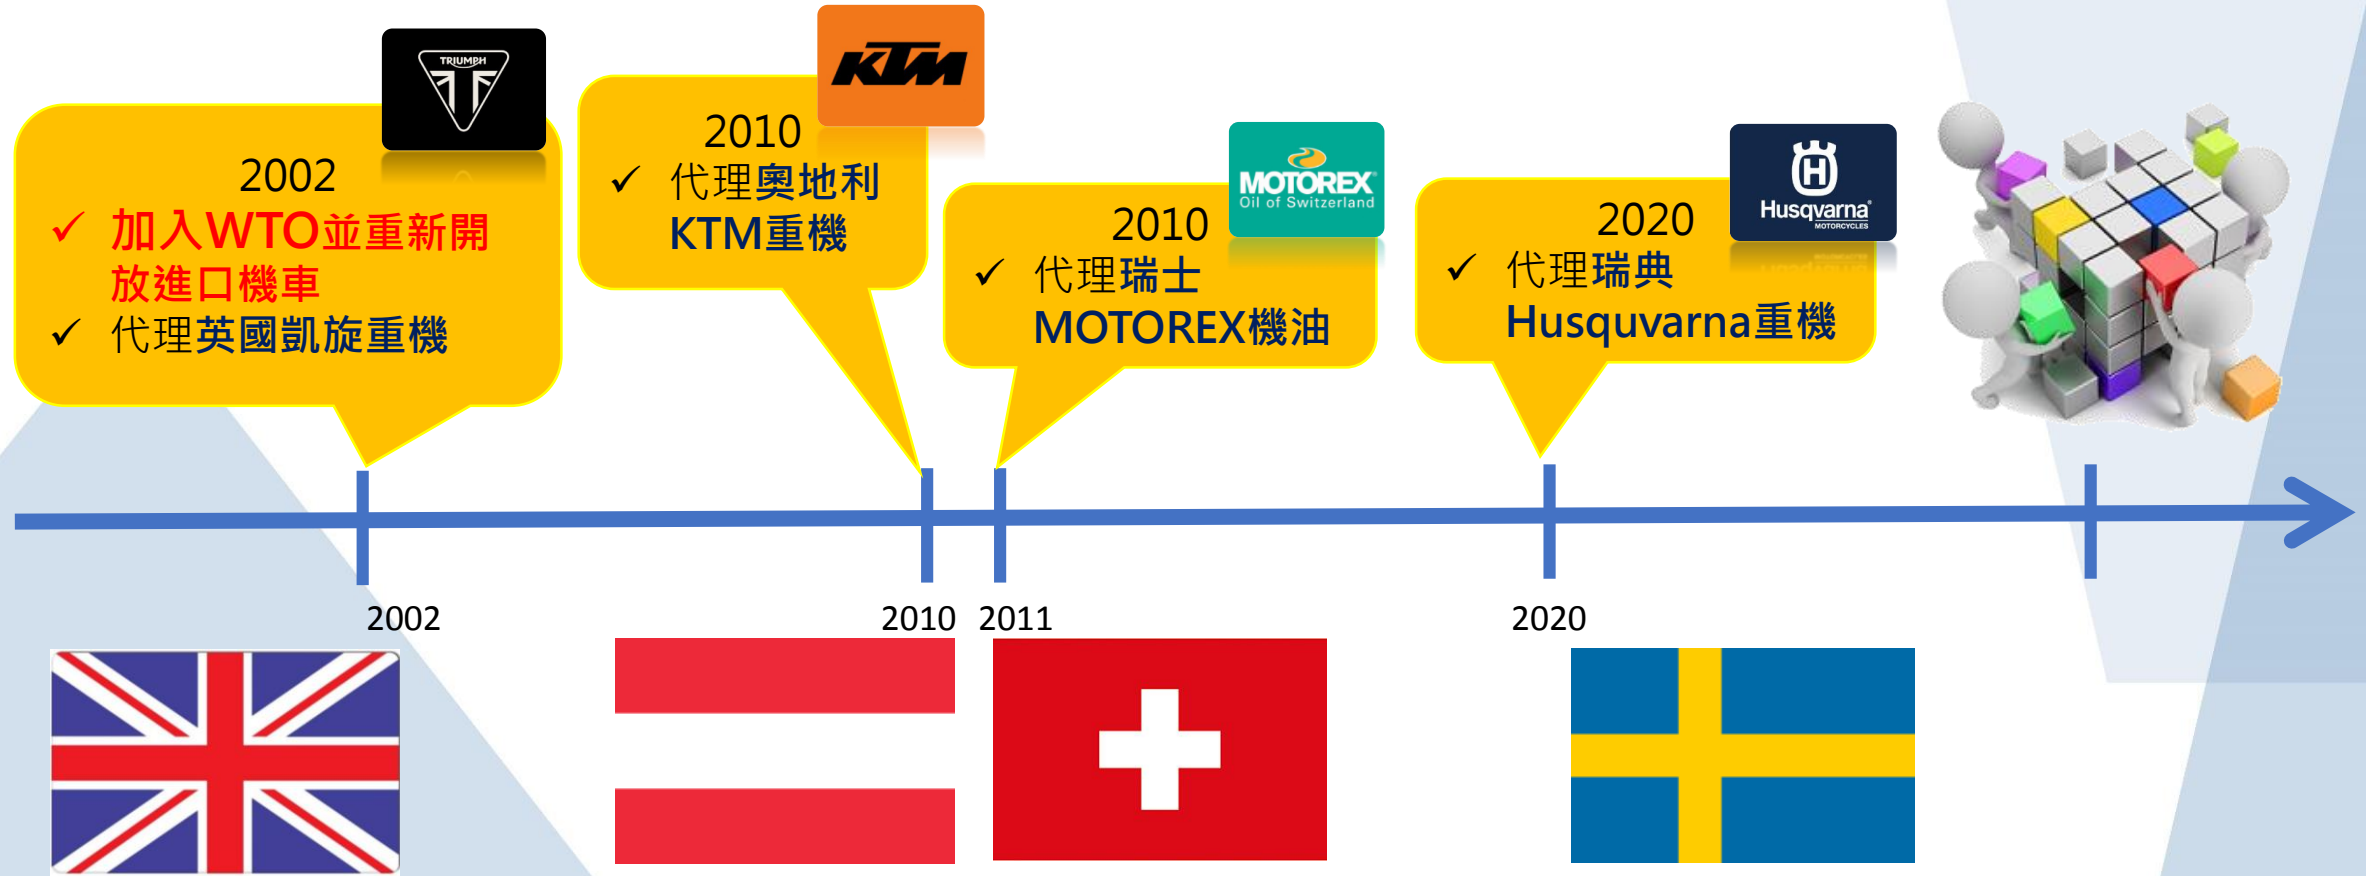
TRIUMPH

2002
✓ 加入WTO並重新開放進口機車
✓ 代理英國凱旋重機

KTM

2010
✓ 代理奧地利KTM重機

MOTOREX Oil of Switzerland

2010
✓ 代理瑞士MOTOREX機油

Husqvarna MOTORCYCLES

2020
✓ 代理瑞典Husquvarna重機

2002

2010 2011

2020